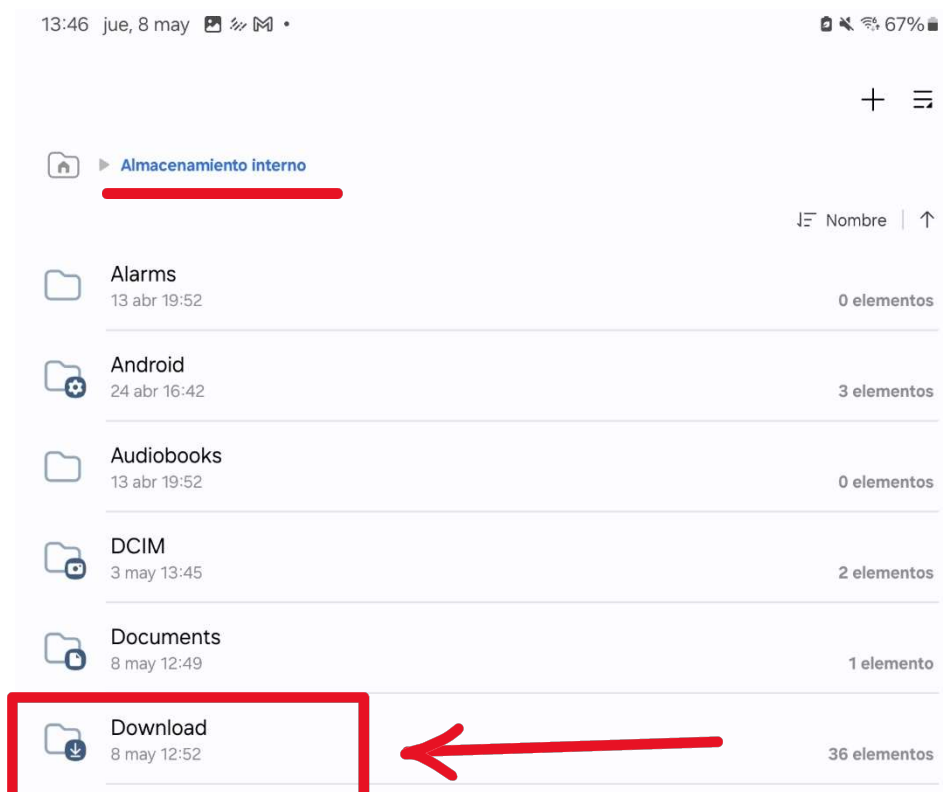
13:46 jue, 8 may • 67%

Almacenamiento interno

Nombre

Alarms
13 abr 19:52
0 elementos

Android
24 abr 16:42
3 elementos

Audiobooks
13 abr 19:52
0 elementos

DCIM
3 may 13:45
2 elementos

Documents
8 may 12:49
1 elemento

Download
8 may 12:52
36 elementos